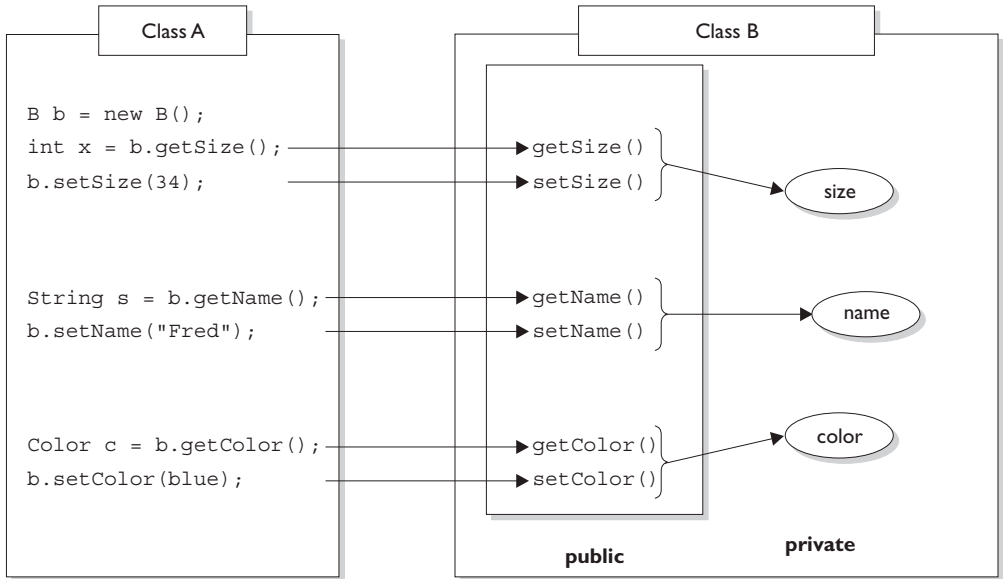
Class A

B b = new B();
int x = b.getSize();
b.setSize(34);

String s = b.getName();
b.setName("Fred");

Color c = b.getColor();
b.setColor(blue);

Class B

getSize()
setSize()

size

getName()
setName()

name

getColor()
setColor()

color

public

private